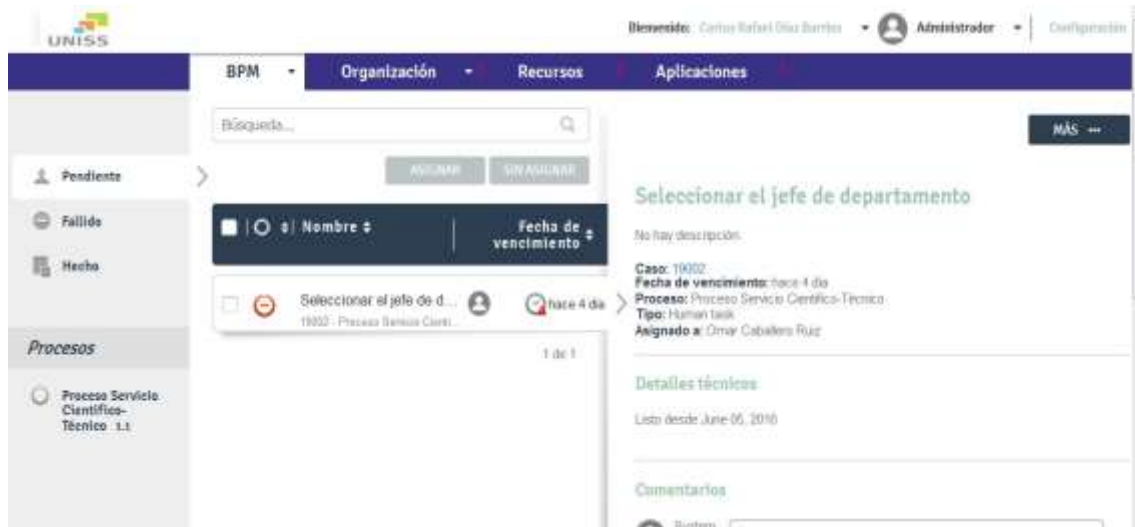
UNISS

Bienvenido: Carlos Rafael Díaz Barrios ▾ Administrador ▾ Configuración

BPM ▾ Organización ▾ Recursos Aplicaciones

Búsqueda...

MÁS ···

ASIGNAR SIN ASIGNAR

Pendiente

Fallido

Hecho

Nombre ⇕ Fecha de vencimiento ⇕

Seleccionar el jefe de d... hace 4 día
19002 - Proceso Servicio Cientí...

1 de 1

Procesos

Proceso Servicio Científico-Técnico 1.1

Seleccionar el jefe de departamento

No hay descripción.

Caso: 19002
Fecha de vencimiento: hace 4 día
Proceso: Proceso Servicio Científico-Técnico
Tipo: Human task
Asignado a: Omar Caballero Ruiz

Detalles técnicos

Listo desde June 05, 2018

Comentarios

System